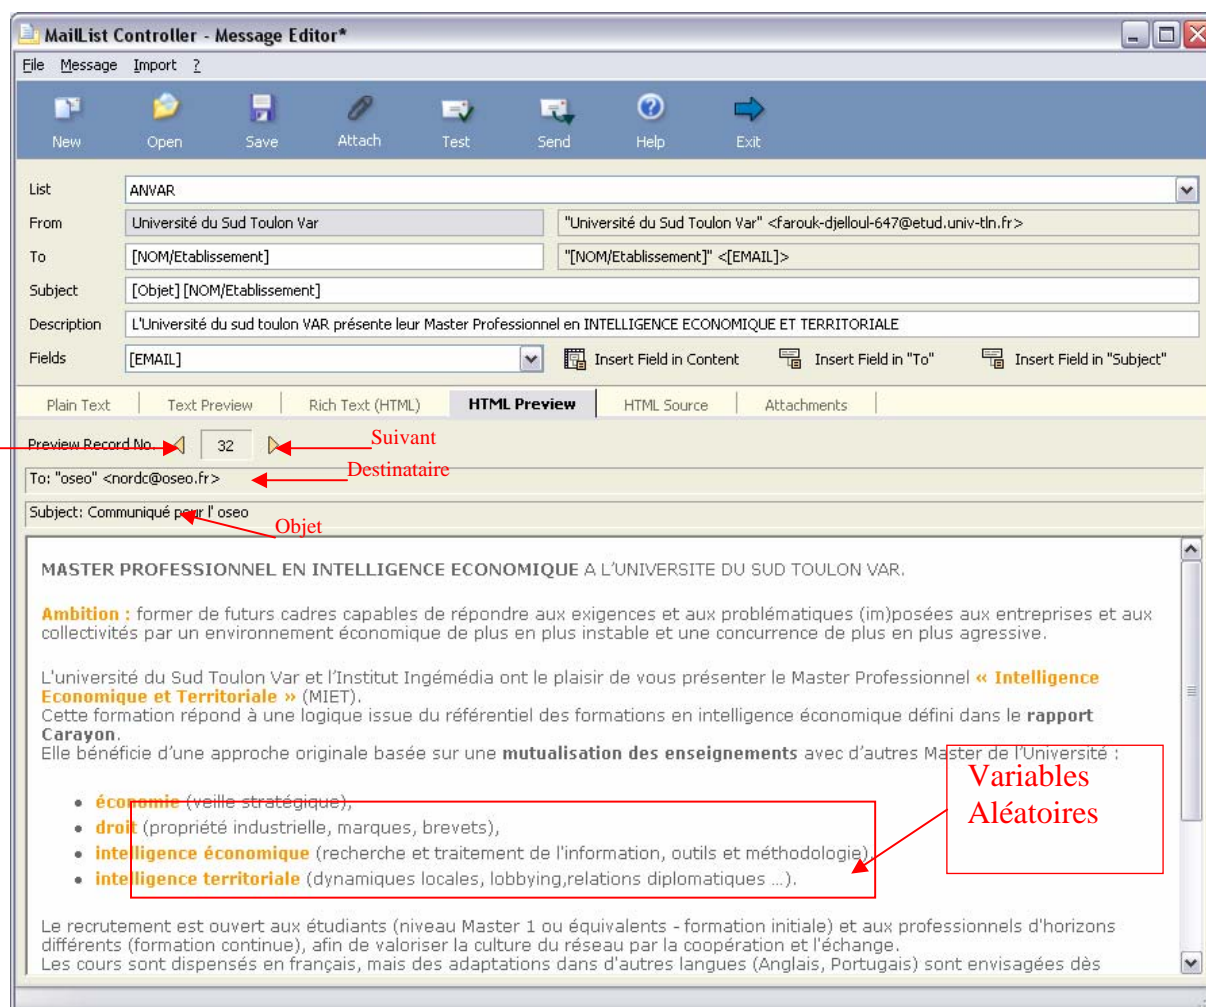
MailList Controller - Message Editor*

File Message Import ?

New Open Save Attach Test Send Help Exit

List ANVAR

From Université du Sud Toulon Var "Université du Sud Toulon Var" <farouk-djelloul-647@etud.univ-tln.fr>

To [NOM/Etablissement] "[NOM/Etablissement]" <[EMAIL]>

Subject [Objet] [NOM/Etablissement]

Description L'Université du sud toulon VAR présente leur Master Professionnel en INTELLIGENCE ECONOMIQUE ET TERRITORIALE

Fields [EMAIL] Insert Field in Content Insert Field in "To" Insert Field in "Subject"

Plain Text | Text Preview | Rich Text (HTML) | HTML Preview | HTML Source | Attachments

Preview Record No. 32 Suivant

To: "oseo" <nordc@oseo.fr> Destinataire

Subject: Communiqué pour l' oseo Objet

MASTER PROFESSIONNEL EN INTELLIGENCE ECONOMIQUE A L'UNIVERSITE DU SUD TOULON VAR.

Ambition : former de futurs cadres capables de répondre aux exigences et aux problématiques (im)posées aux entreprises et aux collectivités par un environnement économique de plus en plus instable et une concurrence de plus en plus agressive.

L'université du Sud Toulon Var et l'Institut Ingémédia ont le plaisir de vous présenter le Master Professionnel « Intelligence Economique et Territoriale » (MIET).
Cette formation répond à une logique issue du référentiel des formations en intelligence économique défini dans le rapport Carayon.
Elle bénéficie d'une approche originale basée sur une mutualisation des enseignements avec d'autres Master de l'Université :

Variables Aléatoires

• économie (veille stratégique),
• droit (propriété industrielle, marques, brevets),
• intelligence économique (recherche et traitement de l'information, outils et méthodologie),
• intelligence territoriale (dynamiques locales, lobbying,relations diplomatiques ...).

Le recrutement est ouvert aux étudiants (niveau Master 1 ou équivalents - formation initiale) et aux professionnels d'horizons différents (formation continue), afin de valoriser la culture du réseau par la coopération et l'échange.
Les cours sont dispensés en français, mais des adaptations dans d'autres langues (Anglais, Portugais) sont envisagées dès